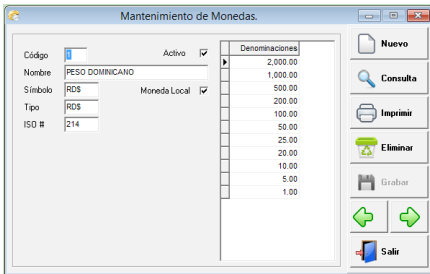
Mantenimiento de Monedas.

Código 1
Activo ☑
Nombre PESO DOMINICANO
Símbolo RD$
Moneda Local ☑
Tipo RD$
ISO # 214

| Denominaciones |
|---|
| 2,000.00 |
| 1,000.00 |
| 500.00 |
| 200.00 |
| 100.00 |
| 50.00 |
| 25.00 |
| 20.00 |
| 10.00 |
| 5.00 |
| 1.00 |

Nuevo
Consulta
Imprimir
Eliminar
Grabar
Salir